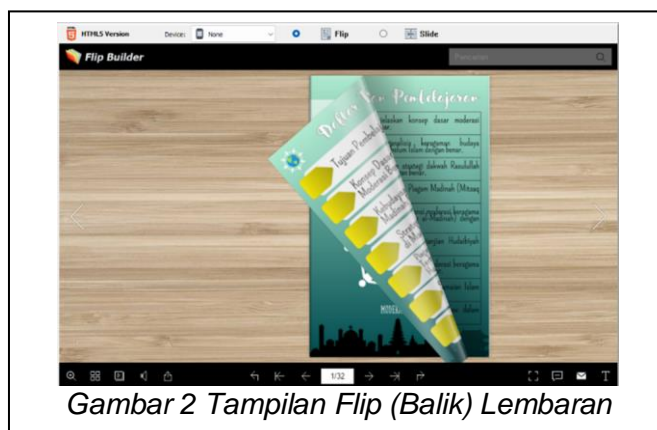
HTML5 Version Device: None Flip Slide

Flip Builder

Pencarian

Daftar Isi Pembelajaran

Tujuan Pembelajaran

Konsep Dasar Moderasi Beragama

Kebudayaan Madinah

...jelaskan konsep dasar moderasi

...ragaman budaya ...ilam Islam dengan benar.

...strategi dakwah Rasulullah ...benar.

...Piagam Madinah (Mitsaq

...moderasi beragama ...Madinah) dengan

...Hudaibiyah

...beragama

...Islam

...dalam

MODERASI

1/32

Gambar 2 Tampilan Flip (Balik) Lembaran